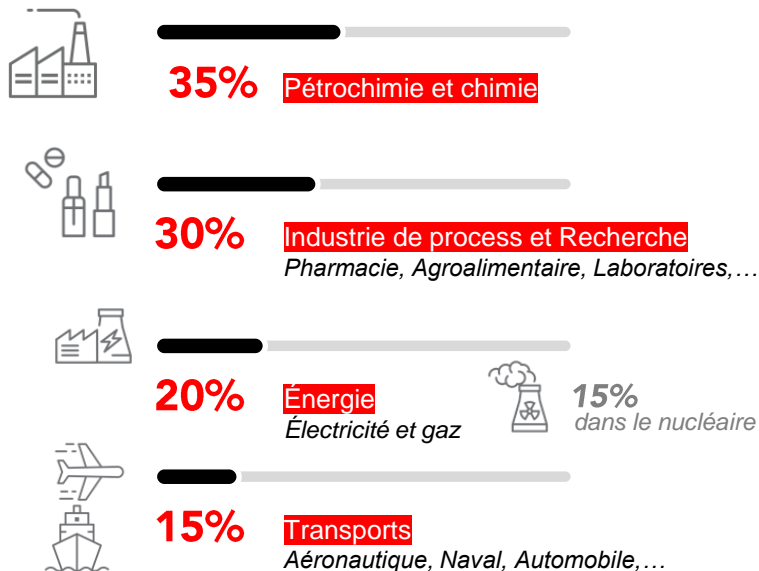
35% Pétrochimie et chimie

30% Industrie de process et Recherche
Pharmacie, Agroalimentaire, Laboratoires,…

20% Énergie
Électricité et gaz

15%
dans le nucléaire

15% Transports
Aéronautique, Naval, Automobile,…